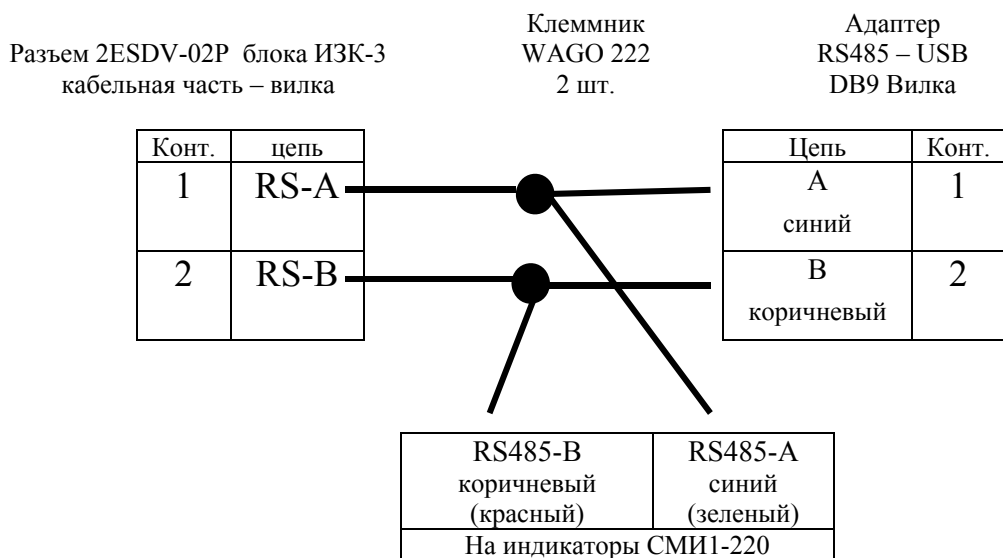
Разъем 2ESDV-02P блока ИЗК-3
кабельная часть – вилка

Клеммник
WAGO 222
2 шт.

Адаптер
RS485 – USB
DB9 Вилка

| Конт. | цепь |
|---|---|
| 1 | RS-A |
| 2 | RS-B |

| Цепь | Конт. |
|---|---|
| A синий | 1 |
| B коричневый | 2 |

| RS485-B коричневый (красный) | RS485-A синий (зеленый) |
|---|---|
| На индикаторы СМИ1-220 | |